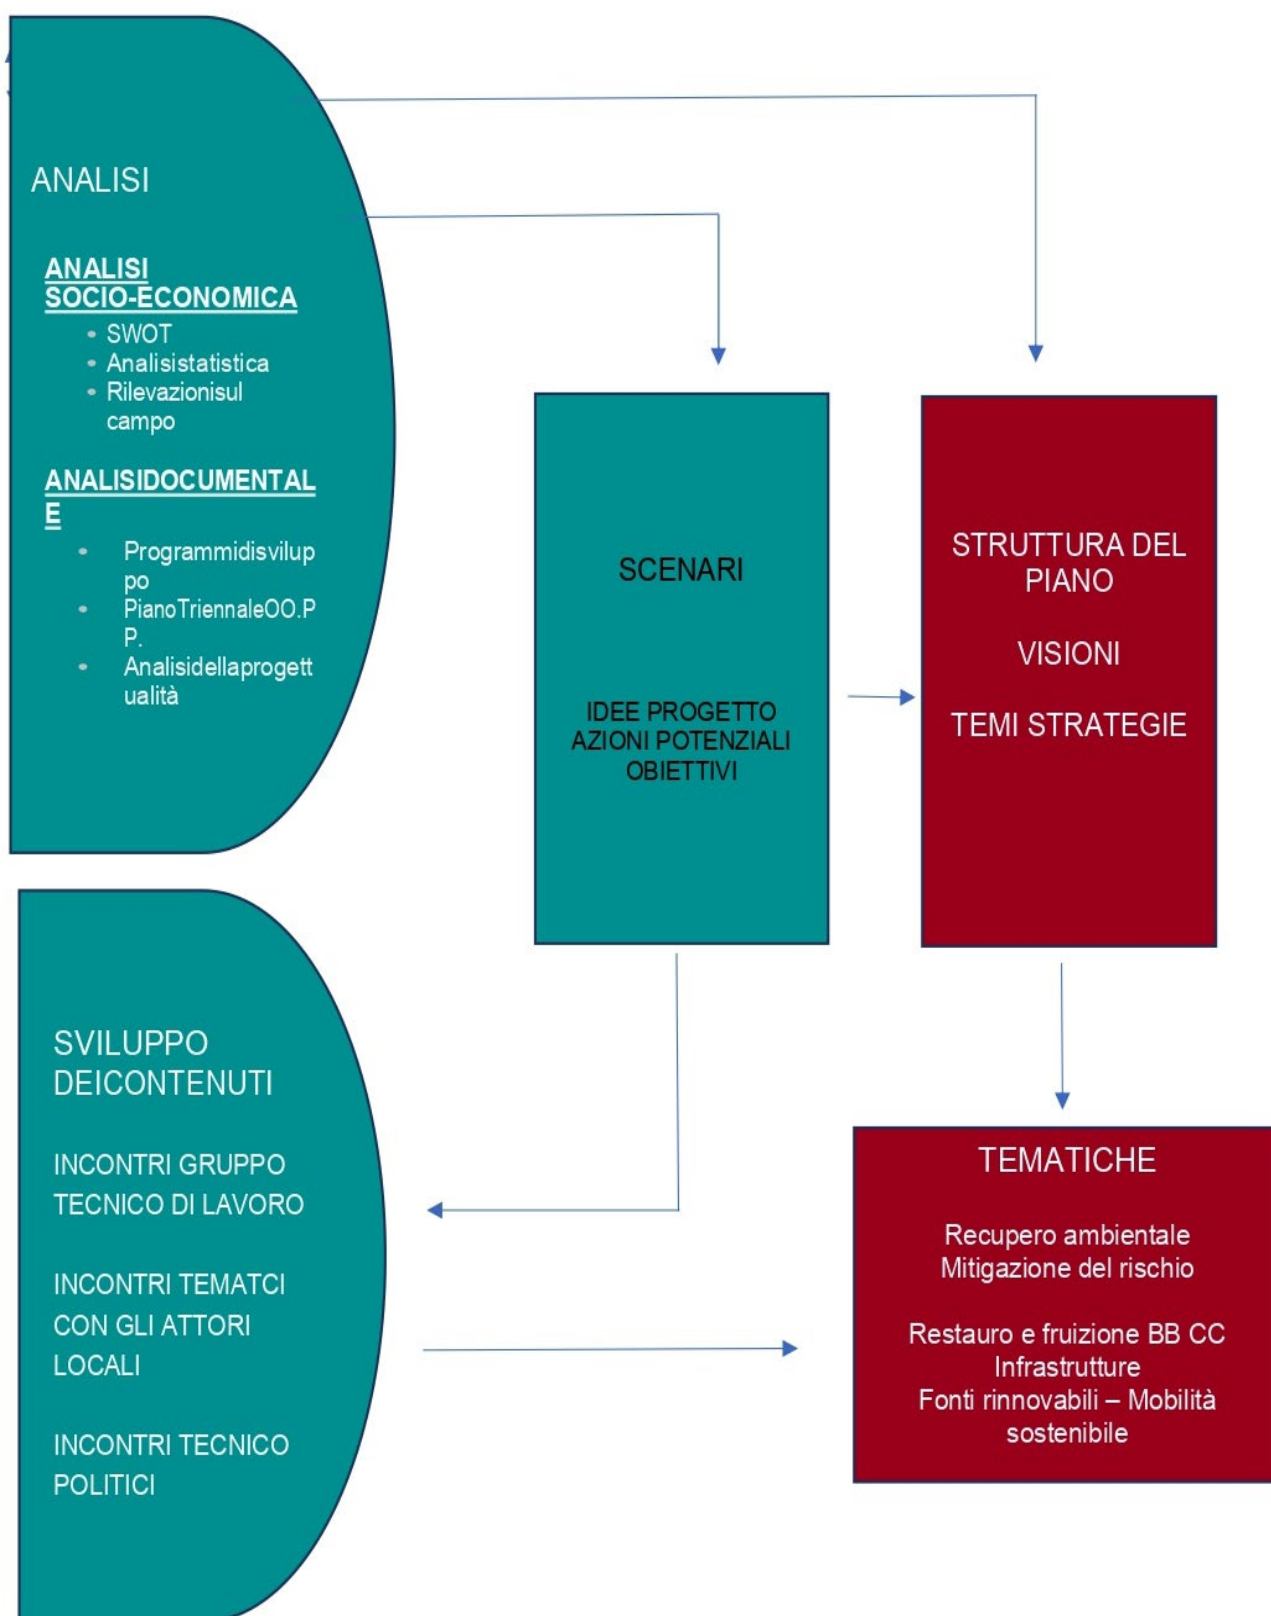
ANALISI

ANALISI SOCIO-ECONOMICA
- SWOT
- Analisistatistica
- Rilevazionisul campo

ANALISIDOCUMENTALE
- Programmidisviluppo
- PianoTriennaleOO.PP.
- Analisidellaprogettualità

SCENARI

IDEE PROGETTO
AZIONI POTENZIALI
OBIETTIVI

STRUTTURA DEL PIANO

VISIONI

TEMI STRATEGIE

SVILUPPO DEICONTENUTI

INCONTRI GRUPPO TECNICO DI LAVORO

INCONTRI TEMATCI CON GLI ATTORI LOCALI

INCONTRI TECNICO POLITICI

TEMATICHE

Recupero ambientale
Mitigazione del rischio

Restauro e fruizione BB CC
Infrastrutture
Fonti rinnovabili – Mobilità sostenibile